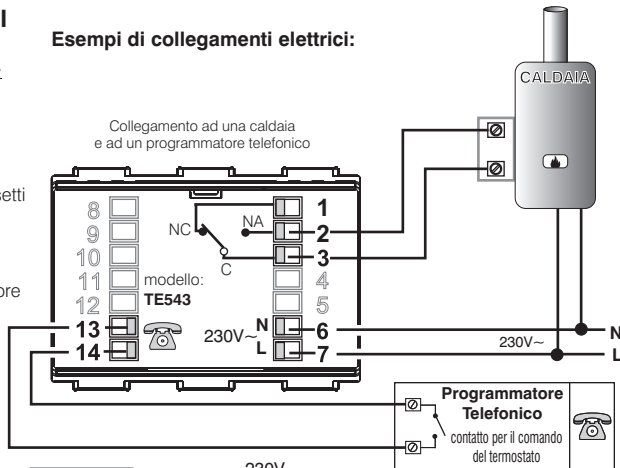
Esempi di collegamenti elettrici:

CALDAIA

Collegamento ad una caldaia e ad un programmatore telefonico

8
9
10
11
12
13
14

NC
NA
C

1
2
3
4
5
6
7

modello:
TE543

230V~
N
L

230V~
N
L

Programmatore Telefonico

contatto per il comando del termostato

230V